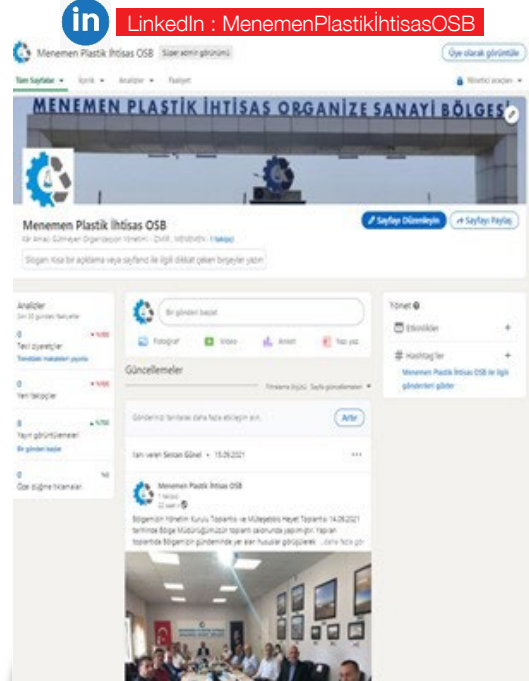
in LinkedIn : MenemenPlastikİhtisasOSB

Menemen Plastik İhtisas OSB Süper admin görünümü

Üye olarak görüntüle

Tüm Sayfalar İçerik Analizler Faaliyet

Yönetici araçları

MENEMEN PLASTİK İHTİSAS ORGANİZE SANAYİ BÖLGESİ

Menemen Plastik İhtisas OSB

Kâr Amacı Gütmeyen Organizasyon Yönetimi · İZMİR, MENEMEN · 1 takipçi

Sayfayı Düzenleyin

Sayfayı Paylaş

Slogan: kısa bir açıklama veya sayfanız ile ilgili dikkat çeken birşeyler yazın

Analizler

Son 30 günden itibaren

0 Tekil ziyaretçiler

0 Yeni takipçiler

0 Yayın görüntülemeleri

0 Özel düğme tıklamaları

Bir gönderi başlat

Fotoğraf Video Etkinlik Yazı yaz

Güncellemeler

Filtreleme ölçütü: Sayfa güncellemeleri

Gönderiniz tanıtarak daha fazla etkileşim alın.

Artır

Tarafından Sercan Günel • 15.09.2021

Menemen Plastik İhtisas OSB

1 takipçi

22 saat •

Bölgemizin Yönetim Kurulu Toplantısı ve Müteşebbis Heyet Toplantısı 14.09.2021 tarihinde Bölge Müdürlüğümüzün toplantı salonunda yapılmıştır. Yapılan toplantıda Bölgemizin gündeminde yer alan hususlar görüşülerek ...daha fazla gör

Yönet

Etkinlikler

Hashtag'ler

Menemen Plastik İhtisas OSB ile ilgili gönderileri gözden